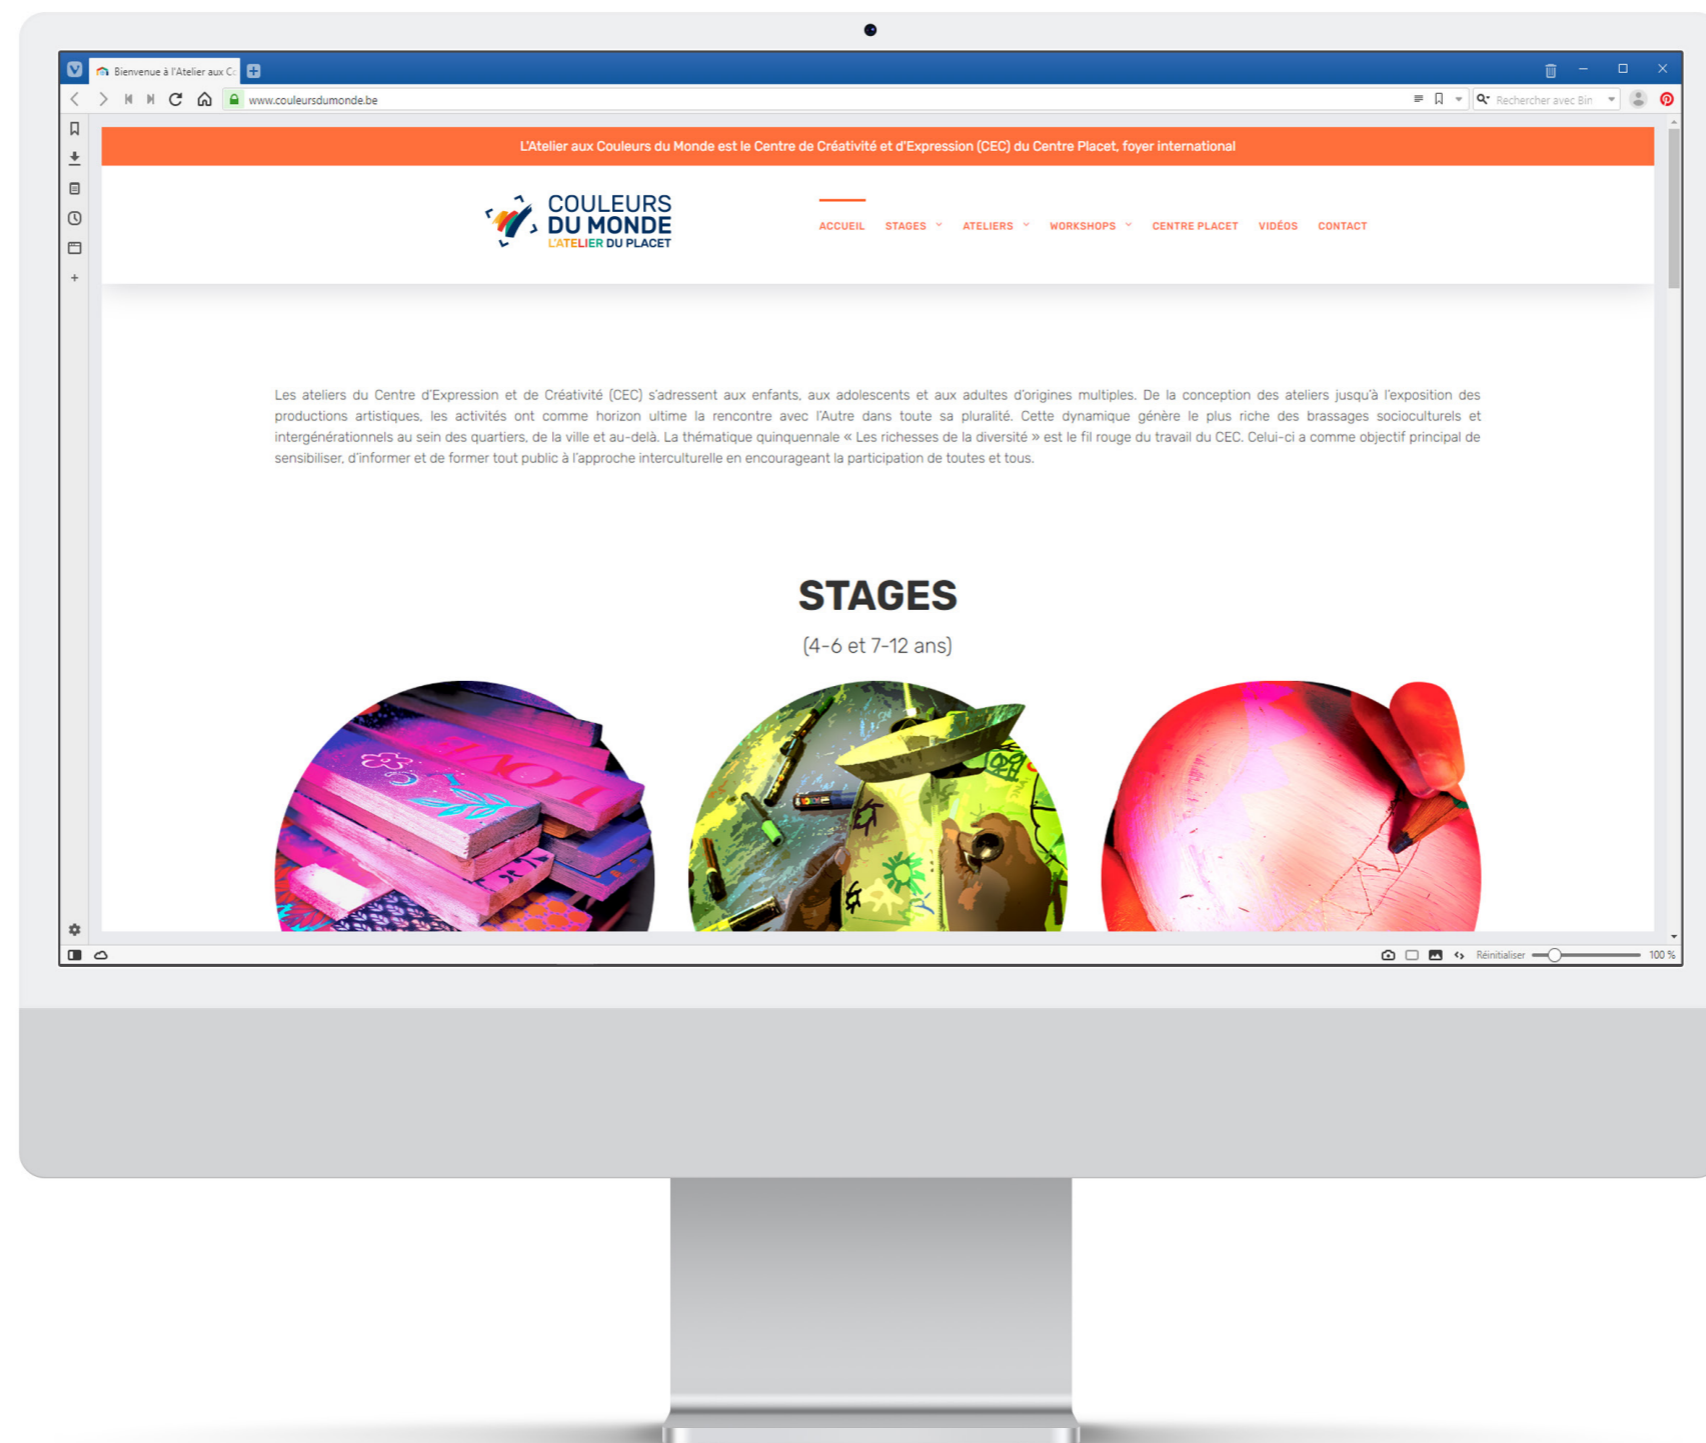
Bienvenue à l'Atelier aux C

www.couleursdumonde.be

Rechercher avec Bin

L'Atelier aux Couleurs du Monde est le Centre de Créativité et d'Expression (CEC) du Centre Placet, foyer international

COULEURS DU MONDE L'ATELIER DU PLACET

ACCUEIL STAGES ATELIERS WORKSHOPS CENTRE PLACET VIDÉOS CONTACT

Les ateliers du Centre d'Expression et de Créativité (CEC) s'adressent aux enfants, aux adolescents et aux adultes d'origines multiples. De la conception des ateliers jusqu'à l'exposition des productions artistiques, les activités ont comme horizon ultime la rencontre avec l'Autre dans toute sa pluralité. Cette dynamique génère le plus riche des brassages socioculturels et intergénérationnels au sein des quartiers, de la ville et au-delà. La thématique quinquennale « Les richesses de la diversité » est le fil rouge du travail du CEC. Celui-ci a comme objectif principal de sensibiliser, d'informer et de former tout public à l'approche interculturelle en encourageant la participation de toutes et tous.

STAGES

(4-6 et 7-12 ans)

Réinitialiser 100 %